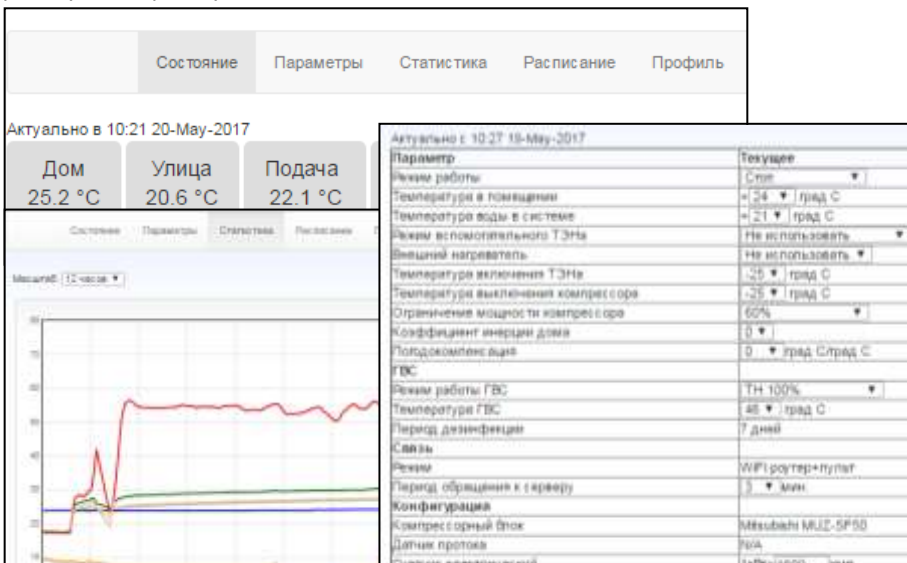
Состояние Параметры Статистика Расписание Профиль

Актуально в 10:21 20-May-2017

Дом 25.2 °C
Улица 20.6 °C
Подача 22.1 °C

Состояние Параметры Статистика Расписание

Масштаб 12 часов ▼

Актуально с 10:27 19-May-2017

| Параметр | Текущее |
|---|---|
| Режим работы | Стоп ▼ |
| Температура в помещении | = 24 ▼ град C |
| Температура воды в системе | = 21 ▼ град C |
| Режим вспомогательного ТЭНа | Не использовать ▼ |
| Внешний нагреватель | Не использовать ▼ |
| Температура включения ТЭНа | -25 ▼ град C |
| Температура выключения компрессора | -25 ▼ град C |
| Ограничение мощности компрессора | 60% ▼ |
| Коэффициент инерции дома | 0 ▼ |
| Погодокомпенсация | 0 ▼ град C/град C |
| ГВС | |
| Режим работы ГВС | ТН 100% ▼ |
| Температура ГВС | 46 ▼ град C |
| Период дезинфекции | 7 дней |
| Связь | |
| Режим | WiFi роутер+пульт |
| Период обращения к серверу | 3 ▼ мин. |
| Конфигурация | |
| Компрессорный блок | Mitsubishi MUZ-SF50 |
| Датчик протока | N/A |
| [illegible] | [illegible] |